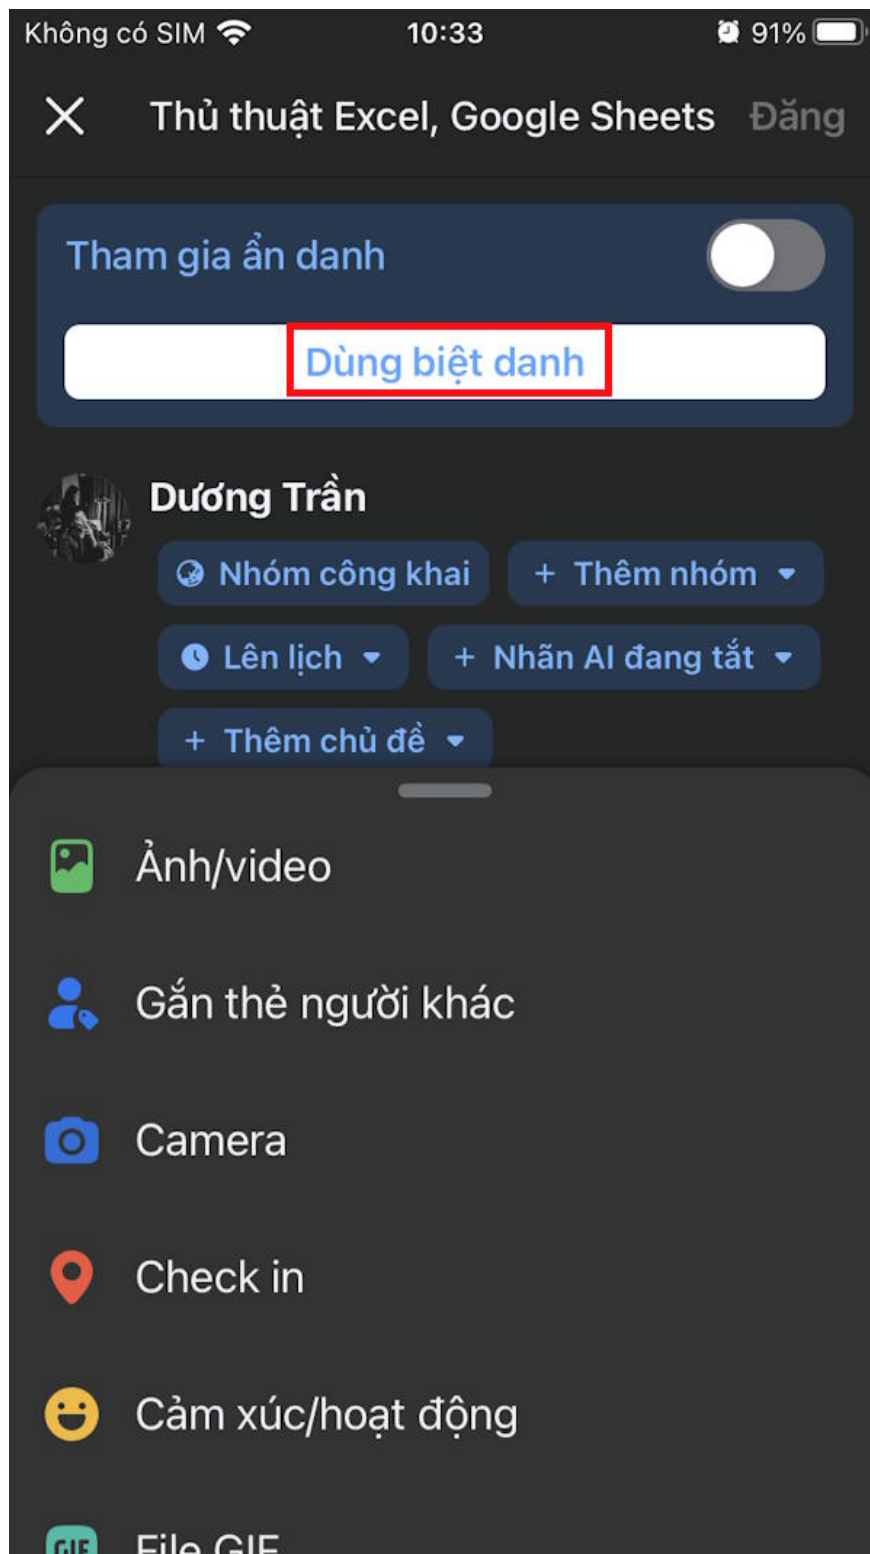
Không có SIM 10:33 91%

Thủ thuật Excel, Google Sheets Đăng

Tham gia ẩn danh

Dùng biệt danh

Dương Trần

Nhóm công khai

+ Thêm nhóm

Lên lịch

+ Nhãn AI đang tắt

+ Thêm chủ đề

Ảnh/video

Gắn thẻ người khác

Camera

Check in

Cảm xúc/hoạt động

GIF File GIF